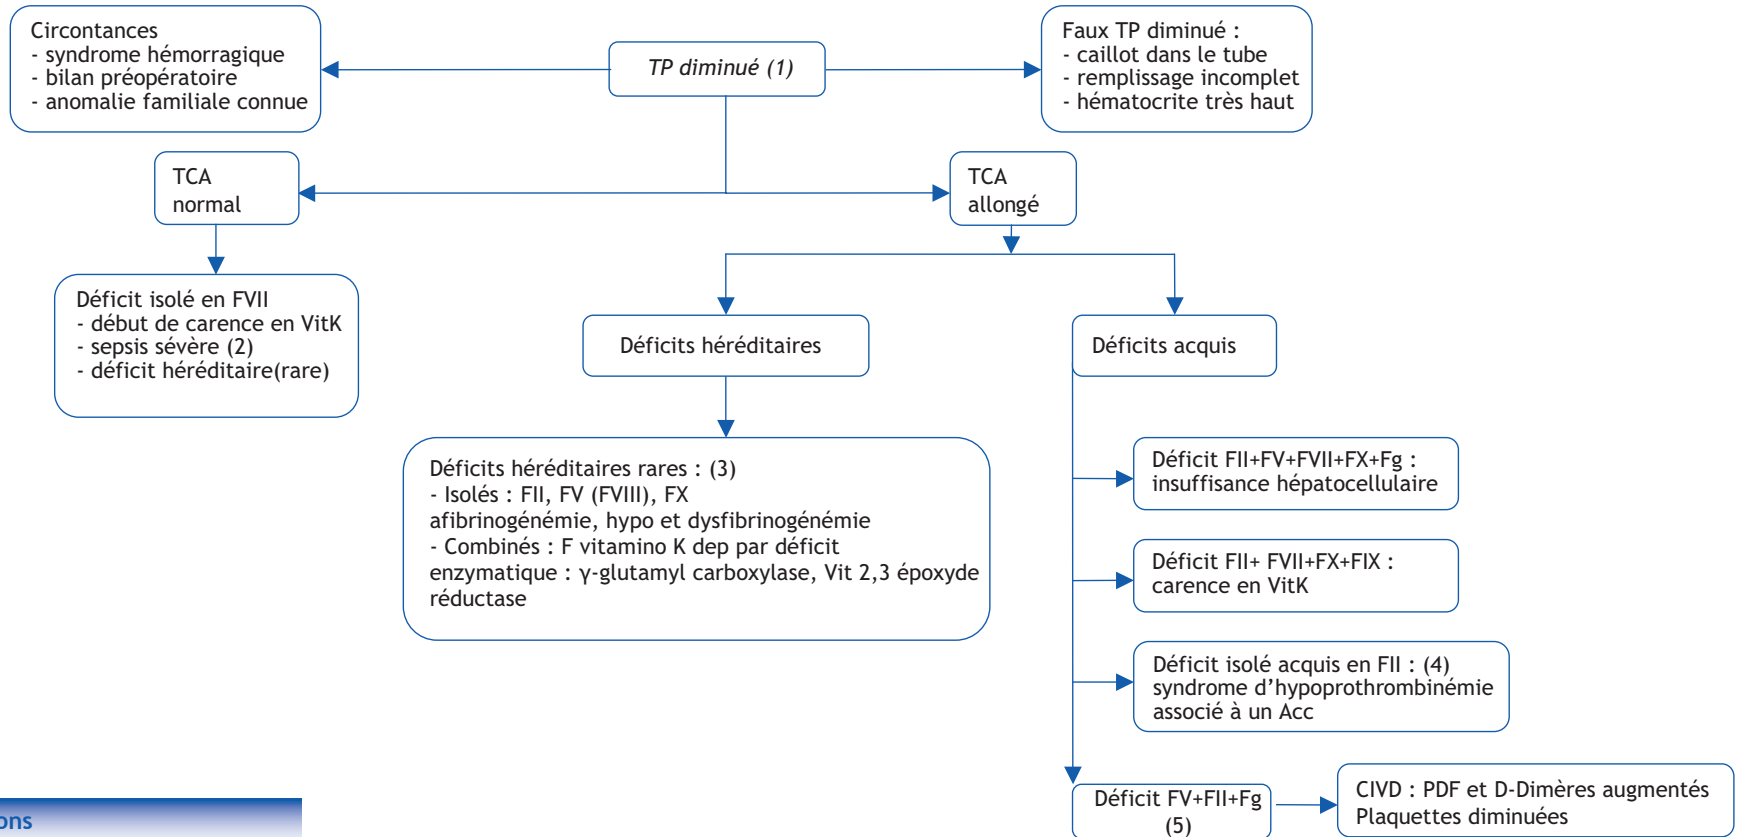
Circontances
- syndrome hémorragique
- bilan préopératoire
- anomalie familiale connue

TP diminué (1)

Faux TP diminué :
- caillot dans le tube
- remplissage incomplet
- hématocrite très haut

TCA normal

TCA allongé

Déficit isolé en FVII
- début de carence en VitK
- sepsis sévère (2)
- déficit héréditaire(rare)

Déficits héréditaires

Déficits acquis

Déficits héréditaires rares : (3)
- Isolés : FII, FV (FVIII), FX
afibrinogénémie, hypo et dysfibrinogénémie
- Combinés : F vitamino K dep par déficit enzymatique : γ-glutamyl carboxylase, Vit 2,3 époxyde réductase

Déficit FII+FV+FVII+FX+Fg :
insuffisance hépatocellulaire

Déficit FII+ FVII+FX+FIX :
carence en VitK

Déficit isolé acquis en FII : (4)
syndrome d'hypoprothrombinémie associé à un Acc

Déficit FV+FII+Fg
(5)

CIVD : PDF et D-Dimères augmentés
Plaquettes diminuées

ons